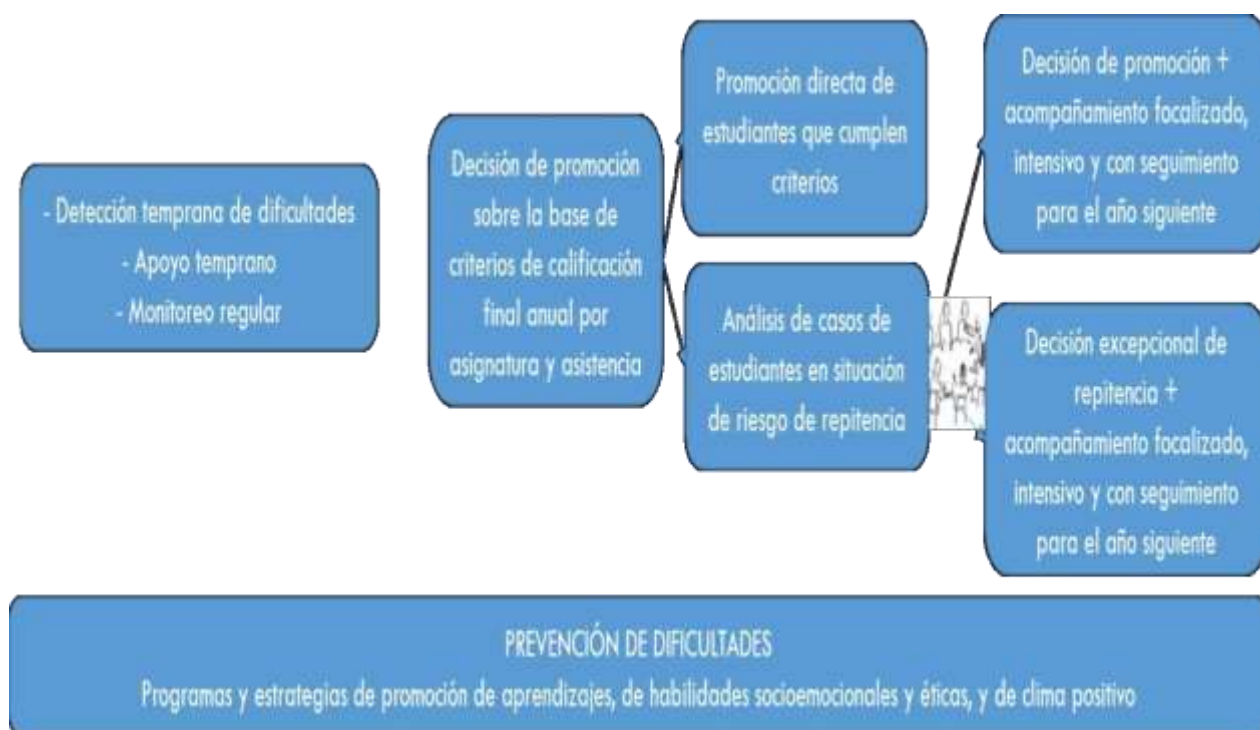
- Detección temprana de dificultades
- Apoyo temprano
- Monitoreo regular

Decisión de promoción sobre la base de criterios de calificación final anual por asignatura y asistencia

Promoción directa de estudiantes que cumplen criterios

Análisis de casos de estudiantes en situación de riesgo de repitencia

Decisión de promoción + acompañamiento focalizado, intensivo y con seguimiento para el año siguiente

Decisión excepcional de repitencia + acompañamiento focalizado, intensivo y con seguimiento para el año siguiente

PREVENCIÓN DE DIFICULTADES
Programas y estrategias de promoción de aprendizajes, de habilidades socioemocionales y éticas, y de clima positivo